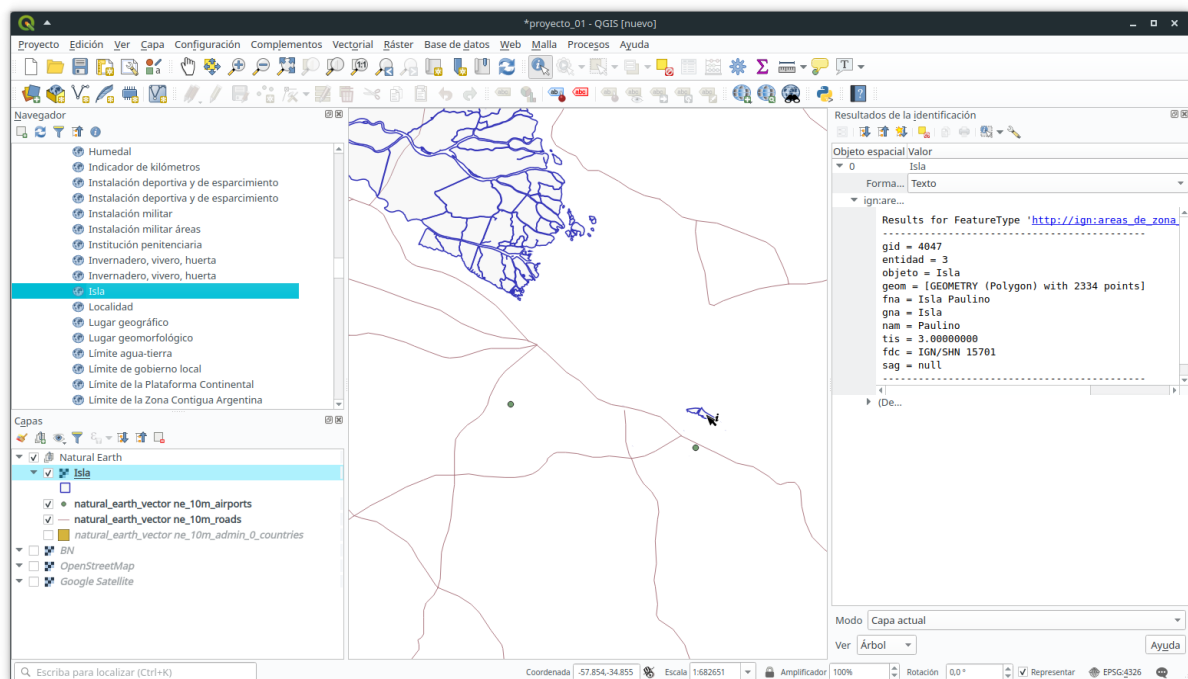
*proyecto_01 - QGIS [nuevo]

Proyecto Edición Ver Capa Configuración Complementos Vectorial Ráster Base de datos Web Malla Procesos Ayuda

Navegador

Humedal
Indicador de kilómetros
Instalación deportiva y de esparcimiento
Instalación deportiva y de esparcimiento
Instalación militar
Instalación militar áreas
Institución penitenciaria
Invernadero, vivero, huerta
Invernadero, vivero, huerta
Isla
Localidad
Lugar geográfico
Lugar geomorfológico
Límite agua-tierra
Límite de gobierno local
Límite de la Plataforma Continental
Límite de la Zona Contigua Argentina

Capas

Natural Earth
Isla
natural_earth_vector ne_10m_airports
natural_earth_vector ne_10m_roads
natural_earth_vector ne_10m_admin_0_countries
BN
OpenStreetMap
Google Satellite

Resultados de la identificación

| Objeto espacial | Valor |
|---|---|
| 0 | Isla |
| Forma... | Texto |
| ign:are... | |

Results for FeatureType 'http://ign:areas_de_zona
--------------------------------------------
gid = 4047
entidad = 3
objeto = Isla
geom = [GEOMETRY (Polygon) with 2334 points]
fna = Isla Paulino
gna = Isla
nam = Paulino
tis = 3.00000000
fdc = IGN/SHN 15701
sag = null
--------------------------------------------

(De...

Modo Capa actual
Ver Árbol
Ayuda

Escriba para localizar (Ctrl+K)
Coordenada -57.854,-34.855 Escala 1:682651 Amplificador 100% Rotación 0,0 ° Representar EPSG:4326